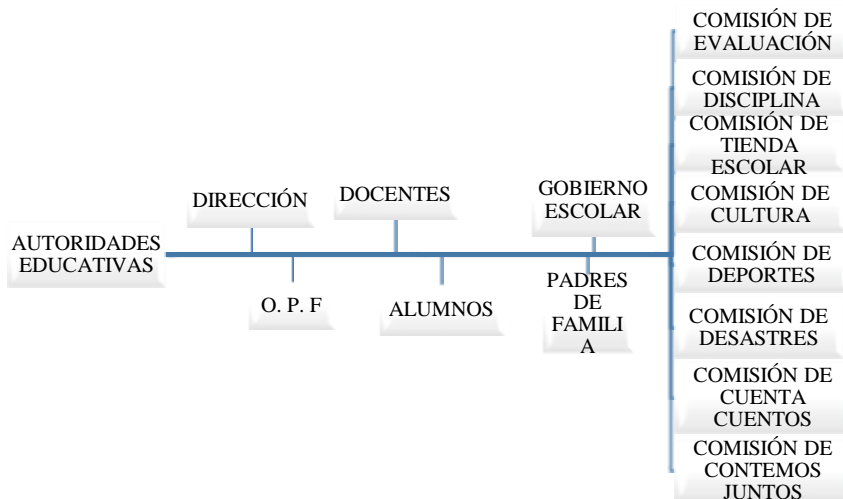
AUTORIDADES EDUCATIVAS

DIRECCIÓN

O. P. F

DOCENTES

ALUMNOS

GOBIERNO ESCOLAR

PADRES DE FAMILI A

COMISIÓN DE EVALUACIÓN

COMISIÓN DE DISCIPLINA

COMISIÓN DE TIENDA ESCOLAR

COMISIÓN DE CULTURA

COMISIÓN DE DEPORTES

COMISIÓN DE DESASTRES

COMISIÓN DE CUENTA CUENTOS

COMISIÓN DE CONTEMOS JUNTOS